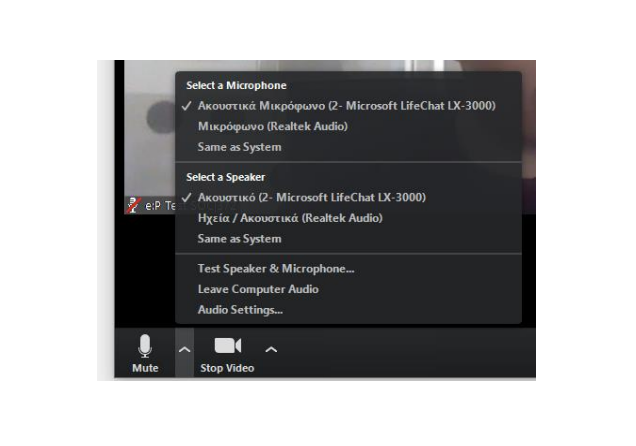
Select a Microphone
✓ Ακουστικά Μικρόφωνο (2- Microsoft LifeChat LX-3000)
Μικρόφωνο (Realtek Audio)
Same as System

Select a Speaker
✓ Ακουστικό (2- Microsoft LifeChat LX-3000)
Ηχεία / Ακουστικά (Realtek Audio)
Same as System

Test Speaker & Microphone...
Leave Computer Audio
Audio Settings...

e:P Te

Mute
Stop Video